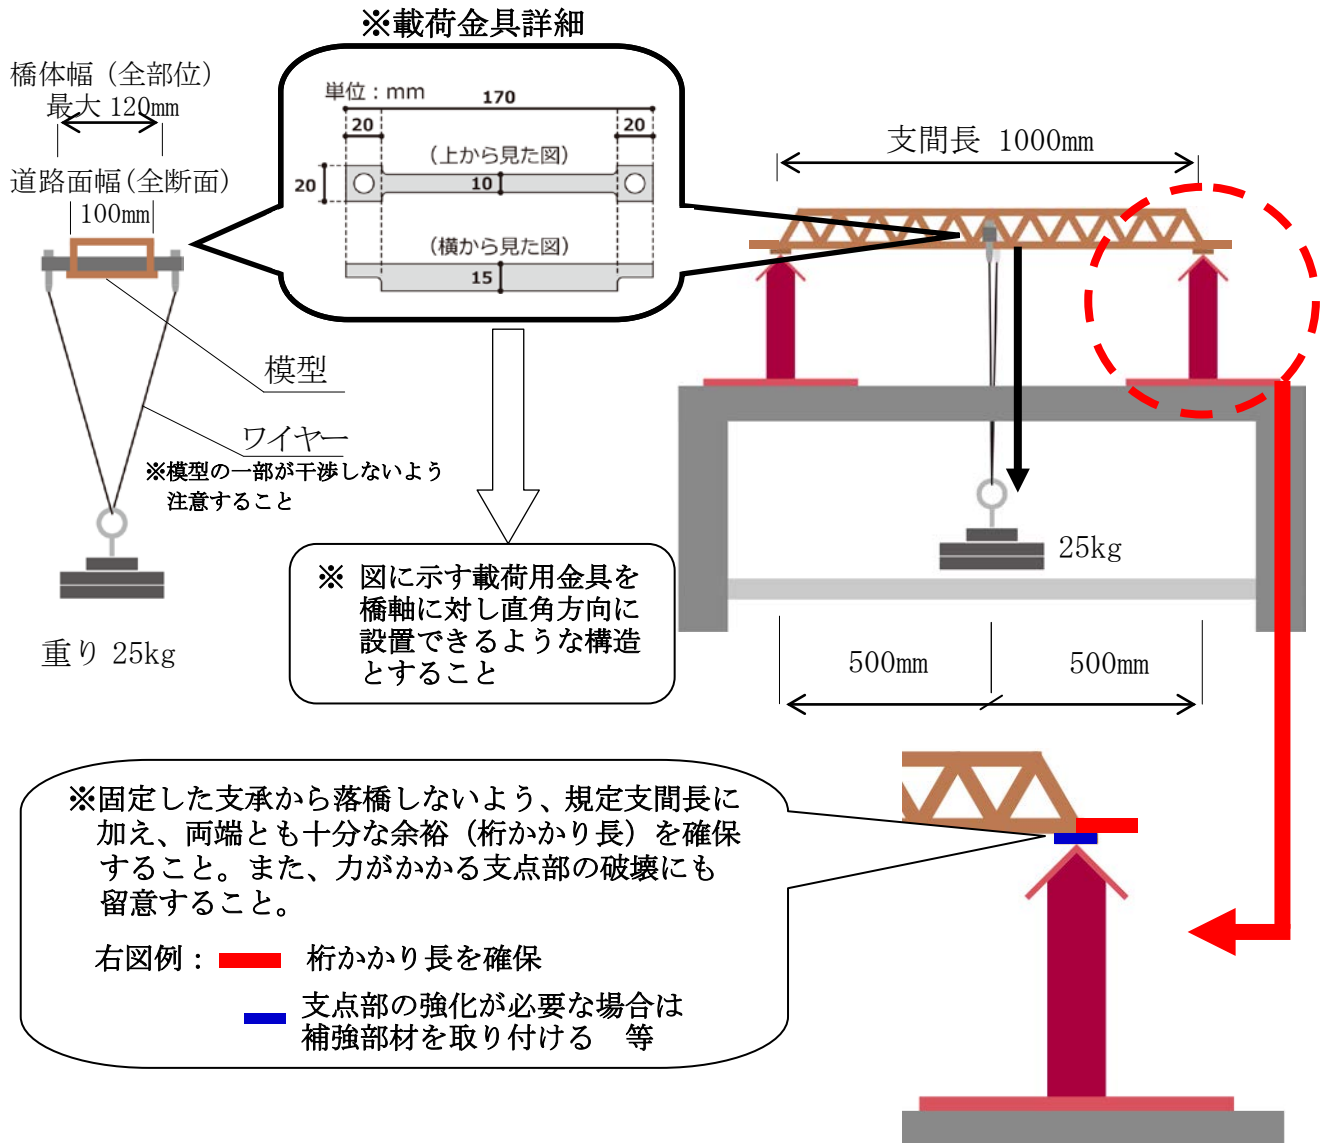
※載荷金具詳細

橋体幅（全部位）
最大 120mm

道路面幅（全断面）
100mm

単位：mm
170
20
20
20
（上から見た図）
10
（横から見た図）
15

支間長 1000mm

模型

ワイヤー
※模型の一部が干渉しないよう
注意すること

重り 25kg

※ 図に示す載荷用金具を橋軸に対し直角方向に設置できるような構造とすること

25kg

500mm
500mm

※固定した支承から落橋しないよう、規定支間長に加え、両端とも十分な余裕（桁かかり長）を確保すること。また、力がかかる支点部の破壊にも留意すること。

右図例：
桁かかり長を確保
支点部の強化が必要な場合は補強部材を取り付ける　等